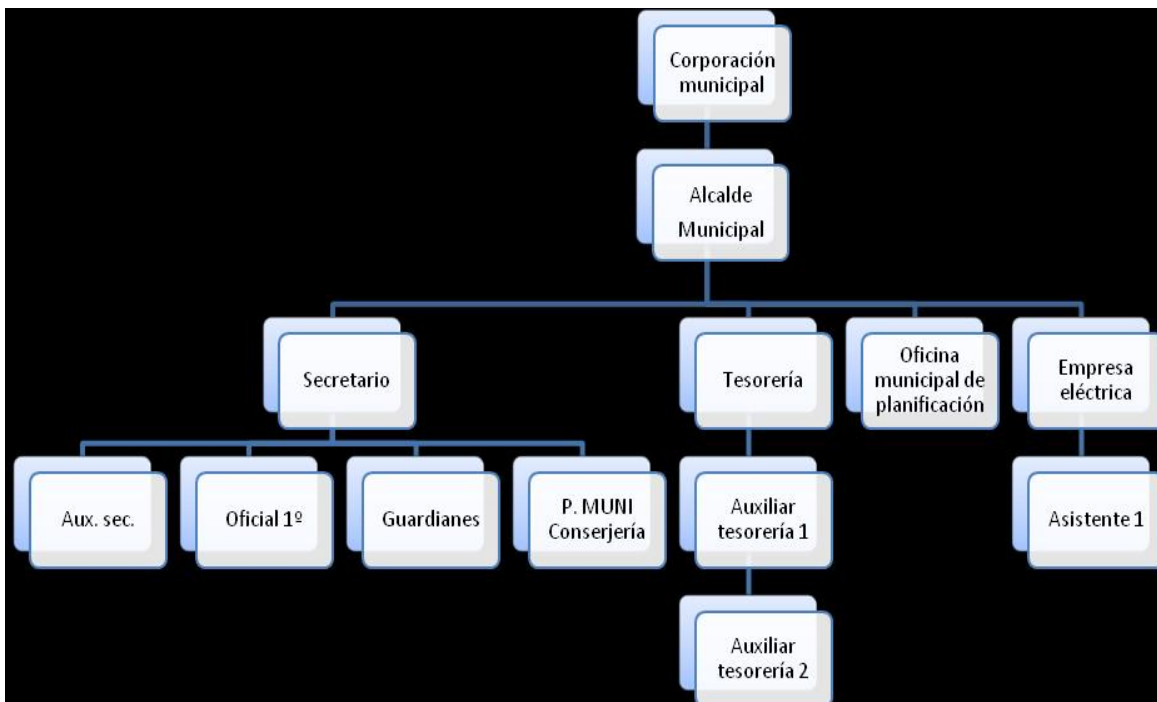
Corporación municipal

Alcalde Municipal

Secretario

Tesorería

Oficina municipal de planificación

Empresa eléctrica

Aux. sec.

Oficial 1º

Guardianes

P. MUNI Conserjería

Auxiliar tesorería 1

Asistente 1

Auxiliar tesorería 2